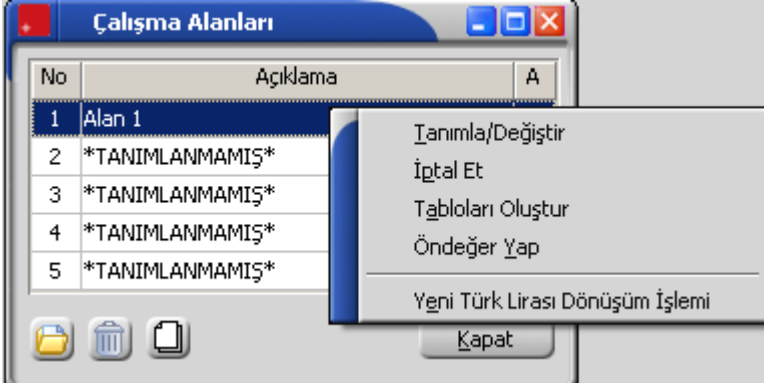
Çalışma Alanları

| No | Açıklama | A |
|---|---|---|
| 1 | Alan 1 | |
| 2 | *TANIMLANMAMIŞ* | |
| 3 | *TANIMLANMAMIŞ* | |
| 4 | *TANIMLANMAMIŞ* | |
| 5 | *TANIMLANMAMIŞ* | |

Tanımla/Değiştir
İptal Et
Tabloları Oluştur
Öndeğer Yap
Yeni Türk Lirası Dönüşüm İşlemi

Kapat